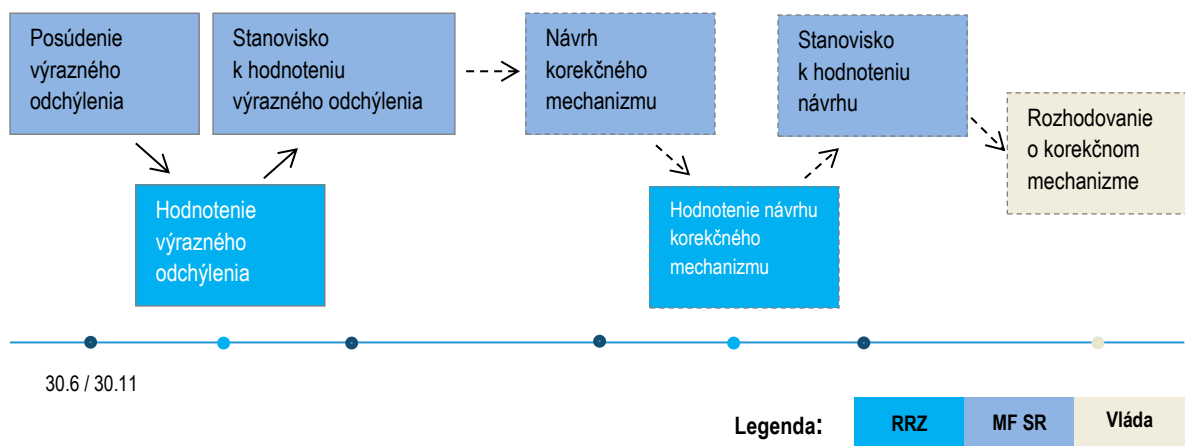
Posúdenie výrazného odchýlenia

Stanovisko k hodnoteniu výrazného odchýlenia

Návrh korekčného mechanizmu

Stanovisko k hodnoteniu návrhu

Rozhodovanie o korekčnom mechanizme

Hodnotenie výrazného odchýlenia

Hodnotenie návrhu korekčného mechanizmu

30.6 / 30.11

Legenda: RRZ MF SR Vláda